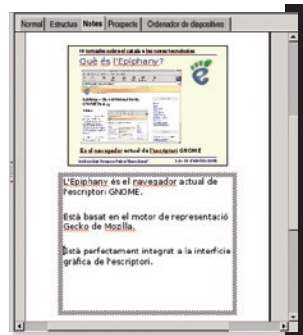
Normal Estructura Notes Prospecte Ordenador de diapositives

Què és l'Epiphany?

És el navegador actual de l'escriptori GNOME

L'Epiphany és el navegador actual de l'escriptori GNOME.

Està basat en el motor de representació Gecko de Mozilla.

Està perfectament integrat a la interfície gràfica de l'escriptori.